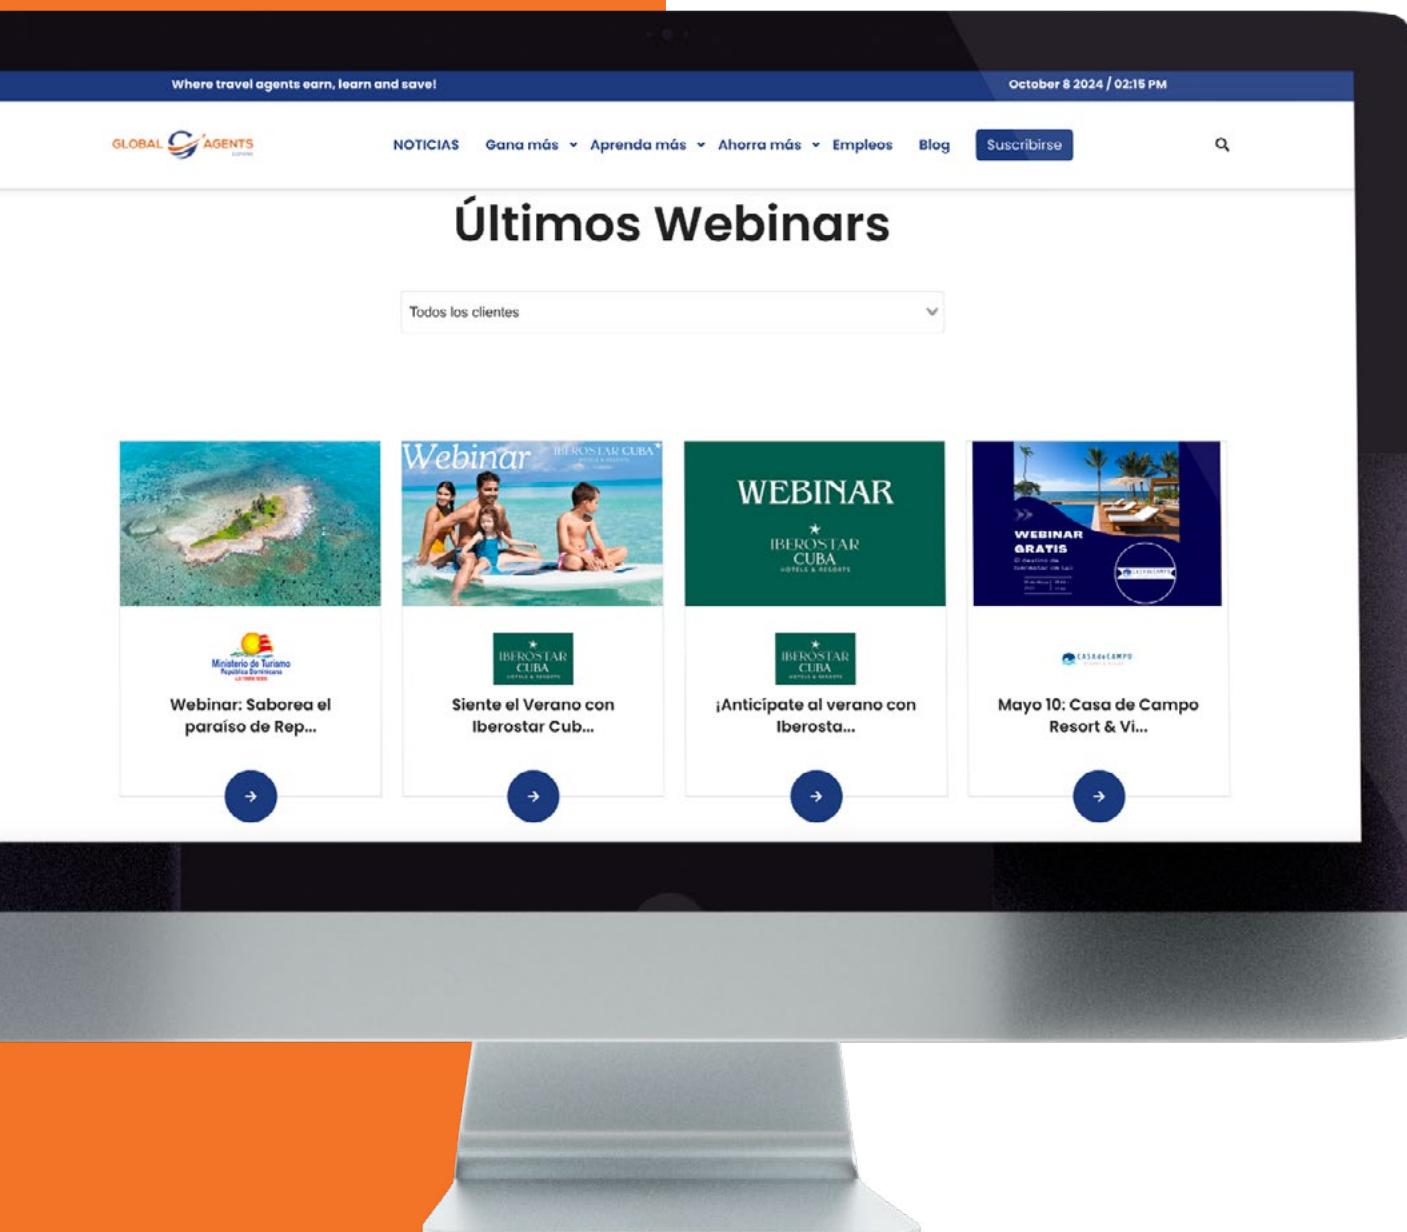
Where travel agents earn, learn and save!

October 8 2024 / 02:15 PM

GLOBAL AGENTS

NOTICIAS Gana más Aprenda más Ahorra más Empleos Blog Suscribirse

Últimos Webinars

Todos los clientes

Webinar IBEROSTAR CUBA

WEBINAR IBEROSTAR CUBA HOTELS & RESORTS

WEBINAR GRATIS

Ministerio de Turismo República Dominicana

Webinar: Saborea el paraíso de Rep...

IBEROSTAR CUBA

Siente el Verano con Iberostar Cub...

IBEROSTAR CUBA

¡Anticípate al verano con Iberosta...

CASA de CAMPO

Mayo 10: Casa de Campo Resort & Vi...